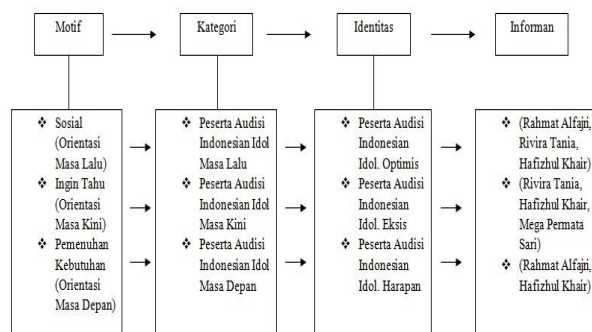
Motif

Kategori

Identitas

Informan

❖ Sosial (Orientasi Masa Lalu)
❖ Ingin Tahu (Orientasi Masa Kini)
❖ Pemenuhan Kebutuhan (Orientasi Masa Depan)

❖ Peserta Audisi Indonesian Idol Masa Lalu
❖ Peserta Audisi Indonesian Idol Masa Kini
❖ Peserta Audisi Indonesian Idol Masa Depan

❖ Peserta Audisi Indonesian Idol. Optimis
❖ Peserta Audisi Indonesian Idol. Eksis
❖ Peserta Audisi Indonesian Idol. Harapan

❖ (Rahmat Alfajri, Rivira Tania, Hafizhul Khair)
❖ (Rivira Tania, Hafizhul Khair, Mega Permata Sari)
❖ (Rahmat Alfajri, Hafizhul Khair)